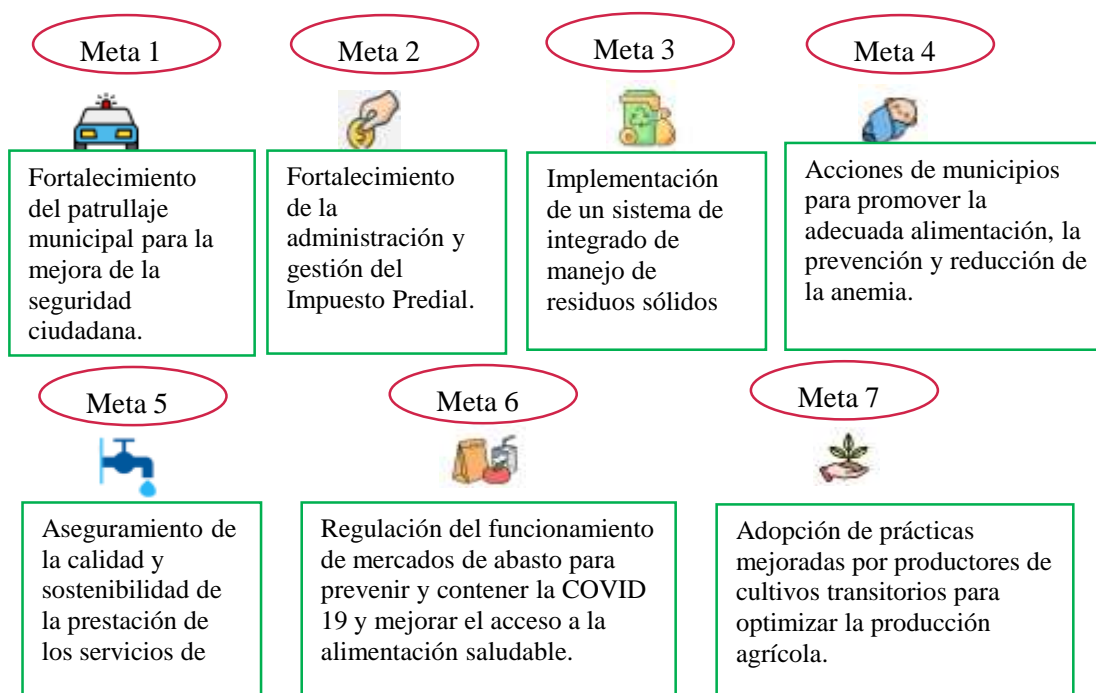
Meta 1

Fortalecimiento del patrullaje municipal para la mejora de la seguridad ciudadana.

Meta 2

Fortalecimiento de la administración y gestión del Impuesto Predial.

Meta 3

Implementación de un sistema de integrado de manejo de residuos sólidos

Meta 4

Acciones de municipios para promover la adecuada alimentación, la prevención y reducción de la anemia.

Meta 5

Aseguramiento de la calidad y sostenibilidad de la prestación de los servicios de

Meta 6

Regulación del funcionamiento de mercados de abasto para prevenir y contener la COVID 19 y mejorar el acceso a la alimentación saludable.

Meta 7

Adopción de prácticas mejoradas por productores de cultivos transitorios para optimizar la producción agrícola.